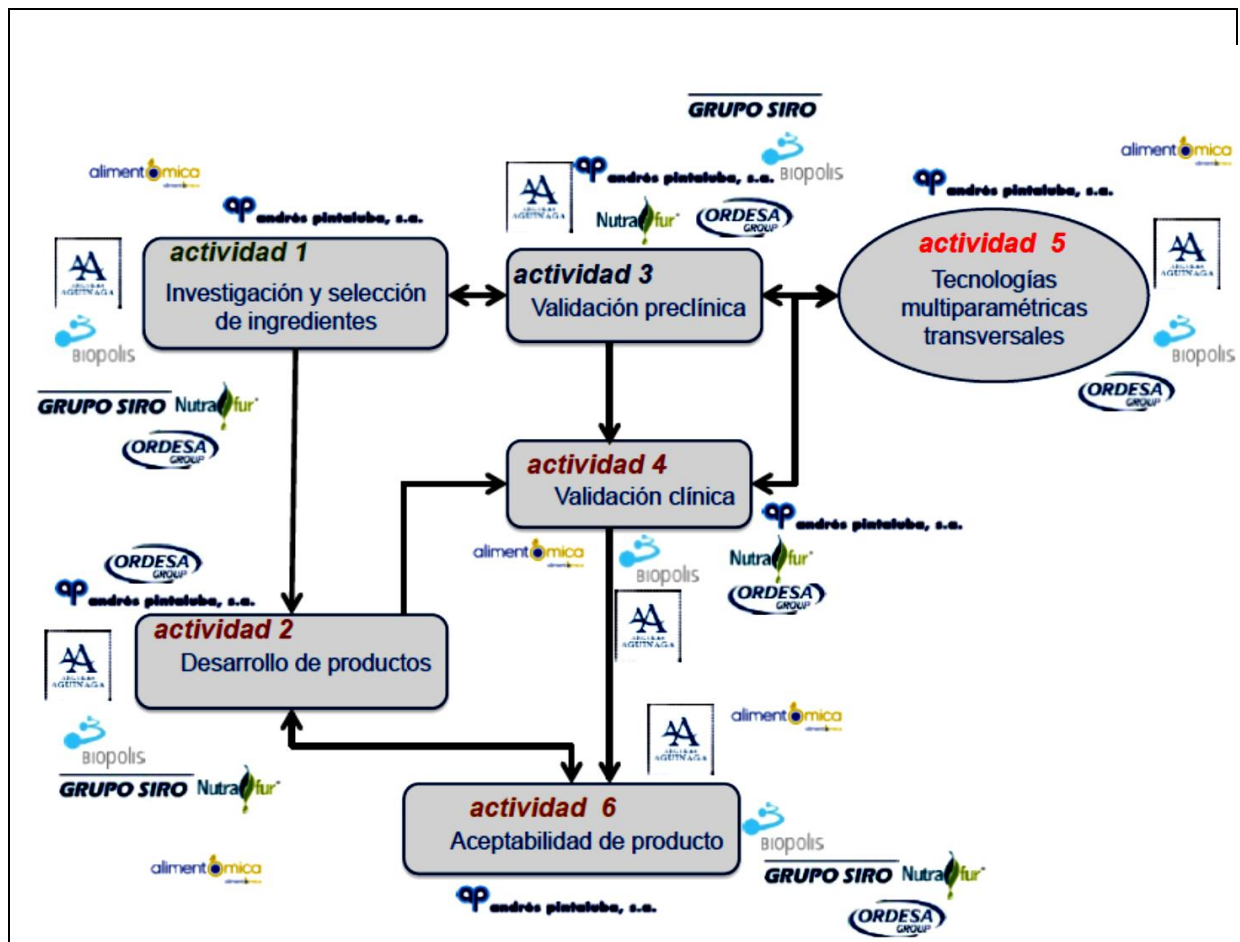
GRUPO SIRO

alimentómica

andrés pintaluba, s.a.

BIOPOLIS

alimentómica

andrés pintaluba, s.a.

AGUINAGA

andrés pintaluba, s.a.

Nutrafur

ORDESA GROUP

actividad 1
Investigación y selección de ingredientes

actividad 3
Validación preclínica

actividad 5
Tecnologías multiparamétricas transversales

AGUINAGA

AGUINAGA

BIOPOLIS

BIOPOLIS

GRUPO SIRO Nutrafur

ORDESA GROUP

ORDESA GROUP

actividad 4
Validación clínica

andrés pintaluba, s.a.

alimentómica

BIOPOLIS

Nutrafur

ORDESA GROUP

ORDESA GROUP

andrés pintaluba, s.a.

AGUINAGA

actividad 2
Desarrollo de productos

AGUINAGA

BIOPOLIS

AGUINAGA

alimentómica

GRUPO SIRO Nutrafur

actividad 6
Aceptabilidad de producto

BIOPOLIS

alimentómica

GRUPO SIRO Nutrafur

andrés pintaluba, s.a.

ORDESA GROUP